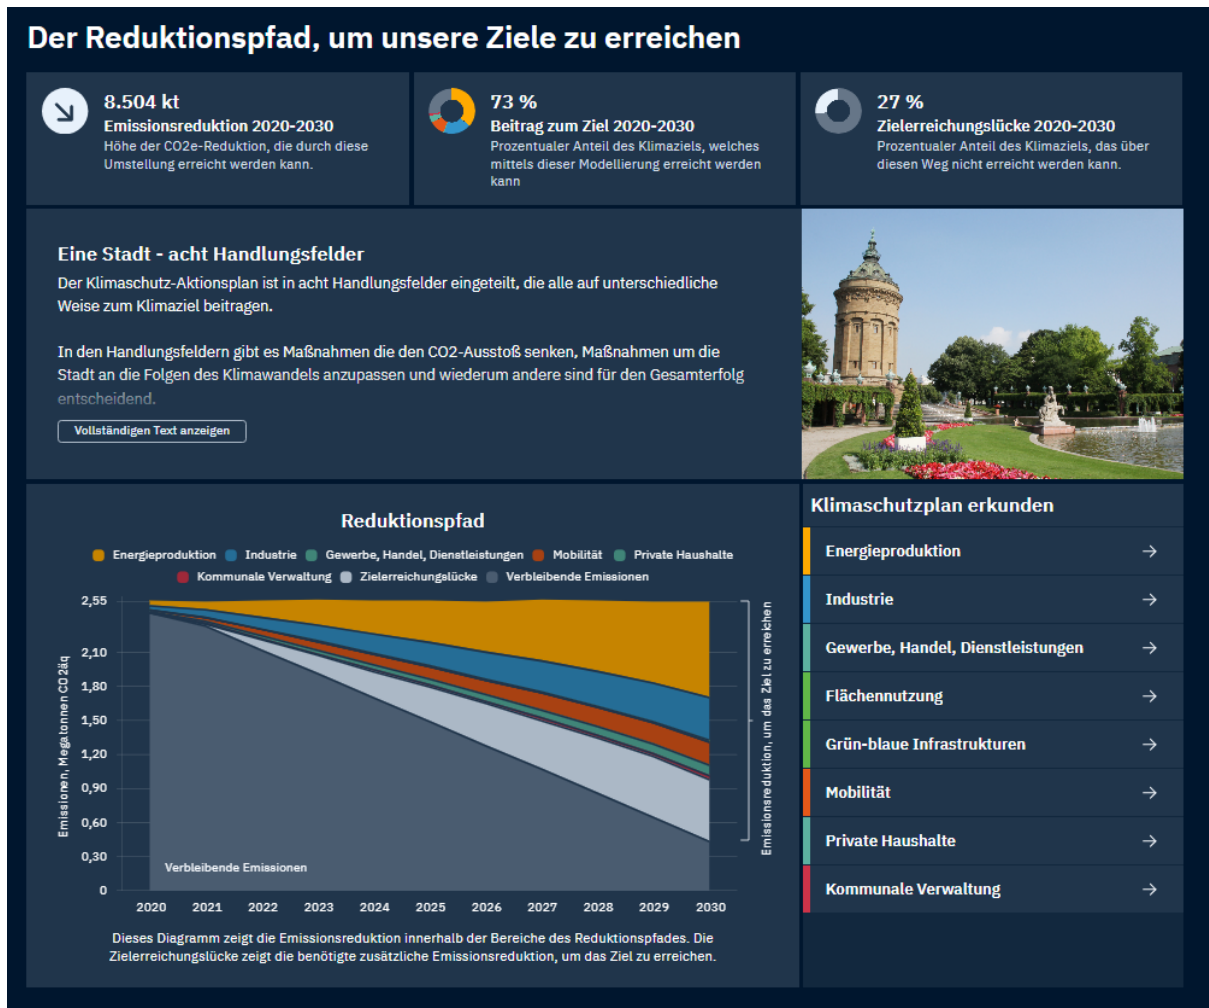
Der Reduktionspfad, um unsere Ziele zu erreichen

8.504 kt
Emissionsreduktion 2020-2030
Höhe der CO2e-Reduktion, die durch diese Umstellung erreicht werden kann.

73 %
Beitrag zum Ziel 2020-2030
Prozentualer Anteil des Klimaziels, welches mittels dieser Modellierung erreicht werden kann

27 %
Zielerreichungslücke 2020-2030
Prozentualer Anteil des Klimaziels, das über diesen Weg nicht erreicht werden kann.

Eine Stadt - acht Handlungsfelder
Der Klimaschutz-Aktionsplan ist in acht Handlungsfelder eingeteilt, die alle auf unterschiedliche Weise zum Klimaziel beitragen.

In den Handlungsfeldern gibt es Maßnahmen die den CO2-Ausstoß senken, Maßnahmen um die Stadt an die Folgen des Klimawandels anzupassen und wiederum andere sind für den Gesamterfolg entscheidend.

Vollständigen Text anzeigen

Reduktionspfad
Energieproduktion Industrie Gewerbe, Handel, Dienstleistungen Mobilität Private Haushalte Kommunale Verwaltung Zielerreichungslücke Verbleibende Emissionen

Emissionen, Megatonnen CO2äq
2,55
2,10
1,80
1,50
1,20
0,90
0,60
0,30
0
Verbleibende Emissionen
2020 2021 2022 2023 2024 2025 2026 2027 2028 2029 2030
Emissionsreduktion, um das Ziel zu erreichen

Dieses Diagramm zeigt die Emissionsreduktion innerhalb der Bereiche des Reduktionspfades. Die Zielerreichungslücke zeigt die benötigte zusätzliche Emissionsreduktion, um das Ziel zu erreichen.

Klimaschutzplan erkunden
Energieproduktion →
Industrie →
Gewerbe, Handel, Dienstleistungen →
Flächennutzung →
Grün-blaue Infrastrukturen →
Mobilität →
Private Haushalte →
Kommunale Verwaltung →